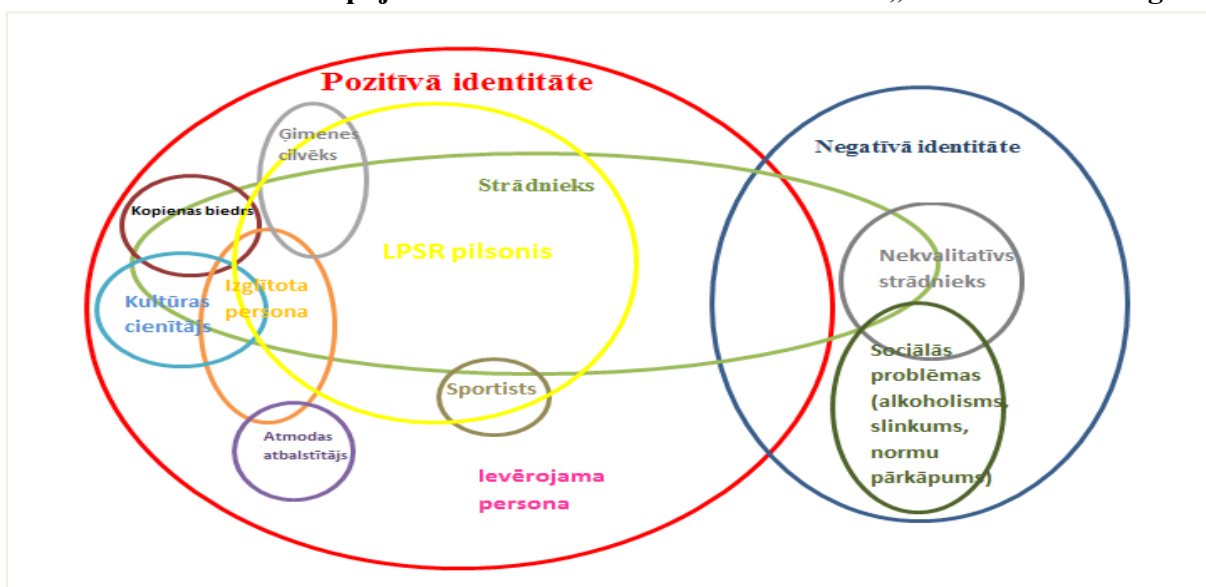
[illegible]

Pozitīvā identitāte

Ģimenes cilvēks

Strādnieks

Kopienas biedrs

LPSR pilsonis

Kultūras cienītājs

Izglītota persona

Sportists

Atmodas atbalstītājs

Ievērojama persona

Negatīvā identitāte

Nekvalitatīvs strādnieks

Sociālās problēmas (alkoholisms, slinkums, normu pārkāpums)